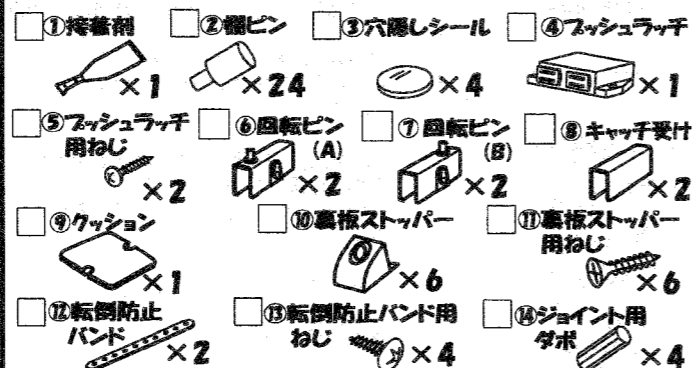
①接着剤 ×1
②棚ピン ×24
③穴隠しシール ×4
④プッシュラッチ ×1
⑤プッシュラッチ用ねじ ×2
⑥回転ピン(A) ×2
⑦回転ピン(B) ×2
⑧キャッチ受け ×2
⑨クッション ×1
⑩裏板ストッパー ×6
⑪裏板ストッパー用ねじ ×6
⑫転倒防止バンド ×2
⑬転倒防止バンド用ねじ ×4
⑭ジョイント用ダボ ×4